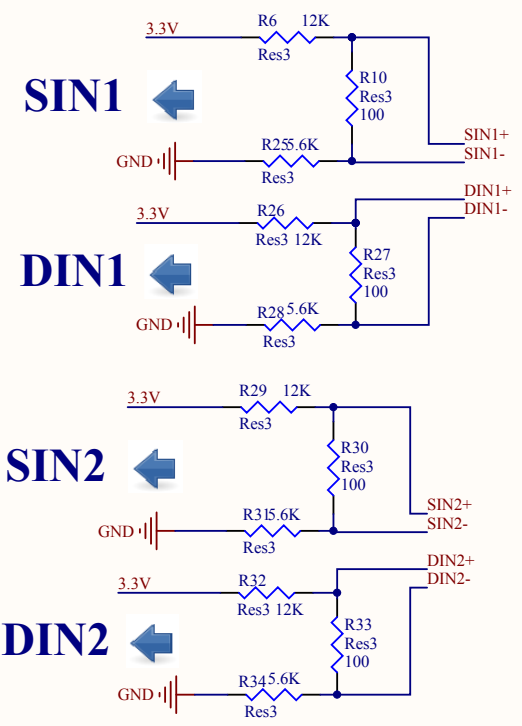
3.3V
R6 12K
Res3
SIN1
R10
Res3
100
SIN1+
SIN1-
GND
R25 5.6K
Res3
DIN1+
DIN1-
3.3V
R26
Res3 12K
DIN1
R27
Res3
100
GND
R28 5.6K
Res3
3.3V
R29 12K
Res3
SIN2
R30
Res3
100
SIN2+
SIN2-
GND
R31 5.6K
Res3
DIN2+
DIN2-
3.3V
R32
Res3 12K
DIN2
R33
Res3
100
GND
R34 5.6K
Res3